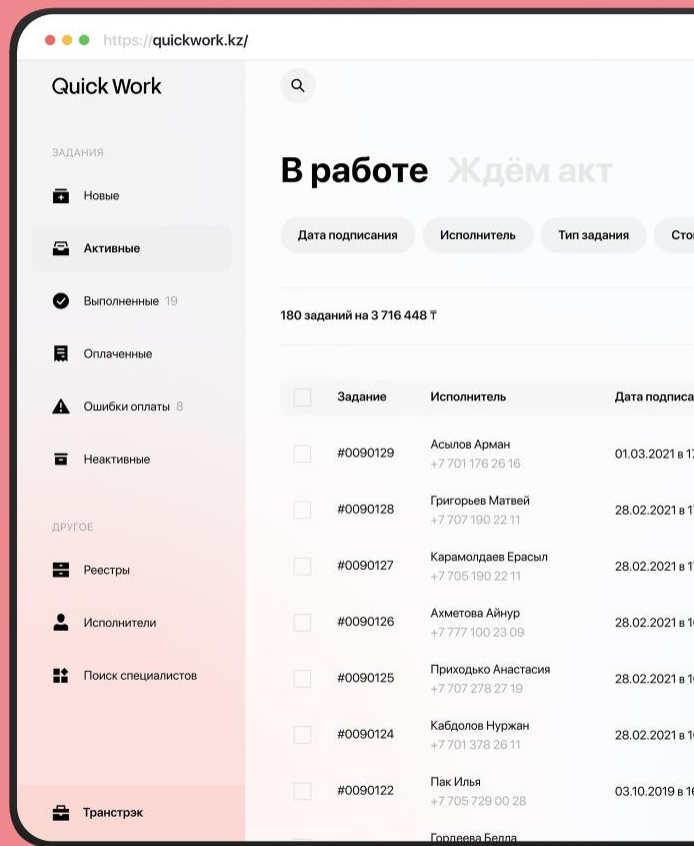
https://quickwork.kz/

Quick Work

ЗАДАНИЯ

Новые

Активные

Выполненные 19

Оплаченные

Ошибки оплаты 8

Неактивные

ДРУГОЕ

Реестры

Исполнители

Поиск специалистов

Транстрэк

В работе Ждём акт

Дата подписания Исполнитель Тип задания Сто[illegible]

180 заданий на 3 716 448 ₸

| | Задание | Исполнитель | Дата подписа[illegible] |
|---|---|---|---|
| | #0090129 | Асылов Арман +7 701 176 26 16 | 01.03.2021 в 1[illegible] |
| | #0090128 | Григорьев Матвей +7 707 190 22 11 | 28.02.2021 в 1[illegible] |
| | #0090127 | Карамолдаев Ерасыл +7 705 190 22 11 | 28.02.2021 в 1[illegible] |
| | #0090126 | Ахметова Айнур +7 777 100 23 09 | 28.02.2021 в 1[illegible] |
| | #0090125 | Приходько Анастасия +7 707 278 27 19 | 28.02.2021 в 1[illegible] |
| | #0090124 | Кабдолов Нуржан +7 701 378 26 11 | 28.02.2021 в 1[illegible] |
| | #0090122 | Пак Илья +7 705 729 00 28 | 03.10.2019 в 1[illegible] |
| | | Гордеева Белла | |